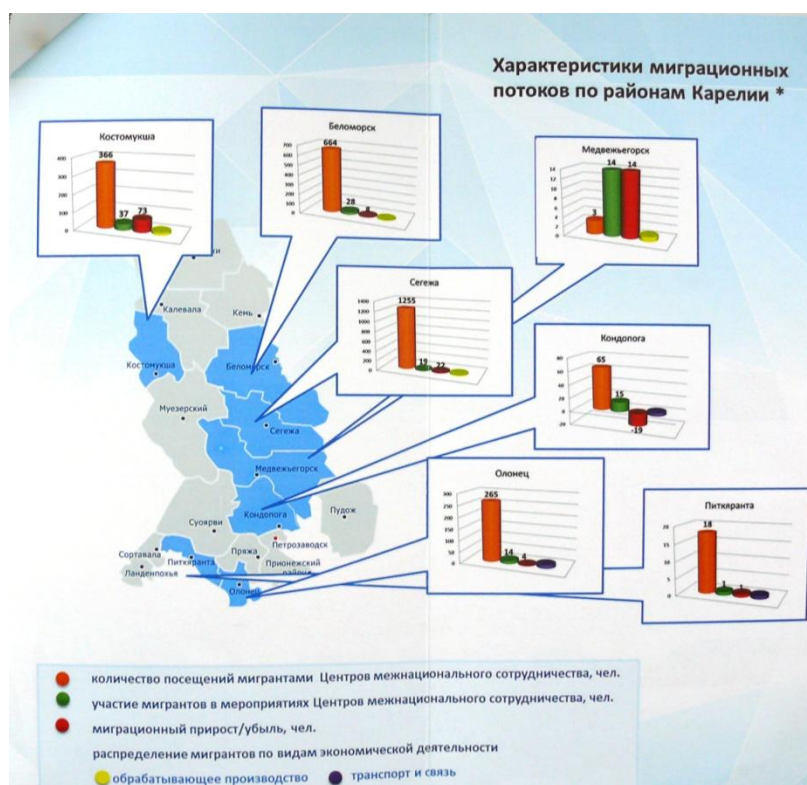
Характеристики миграционных потоков по районам Карелии *

Костомукша
400
300
200
100
0
366
37
73

Беломорск
700
600
500
400
300
200
100
0
664
28
8

Медвежьегорск
14
12
10
8
6
4
2
0
3
14
14

Сегежа
1400
1200
1000
800
600
400
200
0
1255
19
22

Кондопога
80
60
40
20
0
-20
65
15
-19

Олонец
300
250
200
150
100
50
0
265
14
4

Питкяранта
20
15
10
5
0
18
1
1

Калевала
Кемь
Костомукша
Беломорск
Муезерский
Сегежа
Медвежьегорск
Пудож
Кондопога
Суоярви
Сортавала
Питкяранта
Пряжа
Петрозаводск
Прионежский район
Лахденпохья
Олонец

количество посещений мигрантами Центров межнационального сотрудничества, чел.
участие мигрантов в мероприятиях Центров межнационального сотрудничества, чел.
миграционный прирост/убыль, чел.
распределение мигрантов по видам экономической деятельности
обрабатывающее производство
транспорт и связь